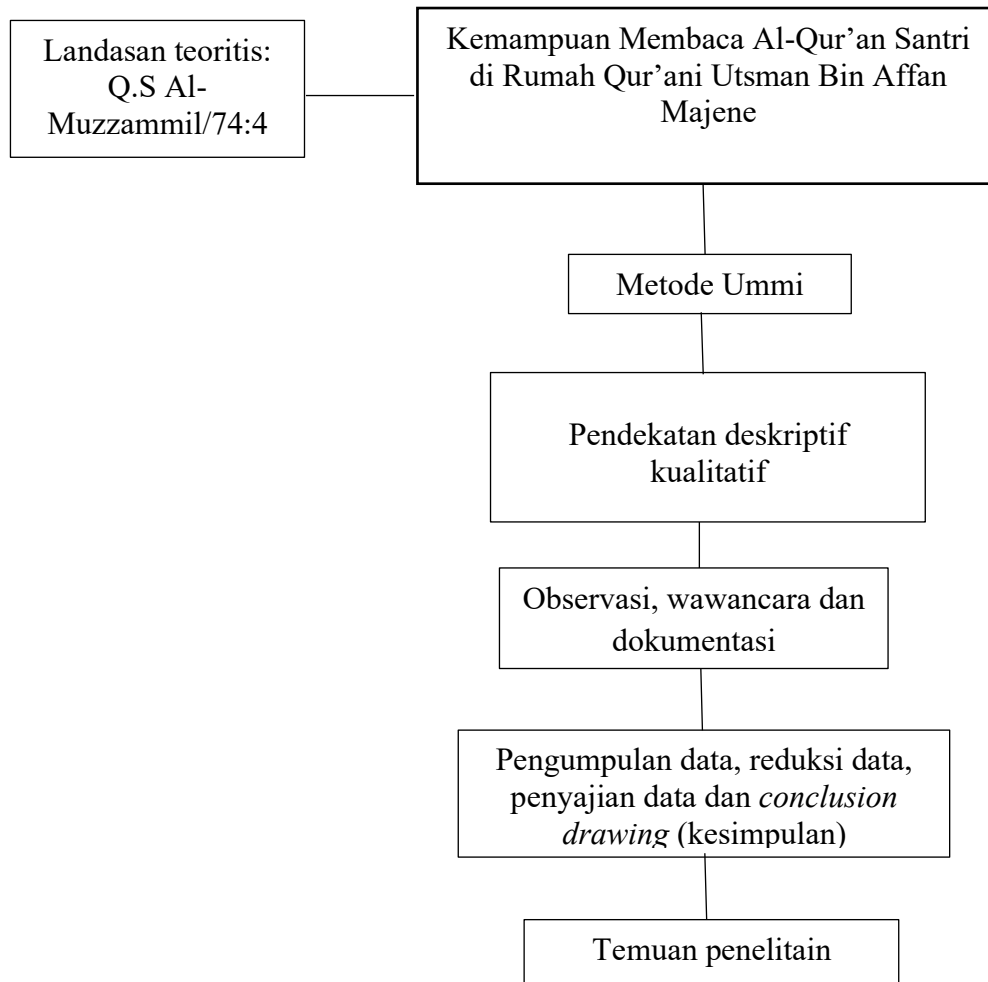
Landasan teoritis: Q.S Al-Muzzammil/74:4

Kemampuan Membaca Al-Qur’an Santri di Rumah Qur’ani Utsman Bin Affan Majene

Metode Ummi

Pendekatan deskriptif kualitatif

Observasi, wawancara dan dokumentasi

Pengumpulan data, reduksi data, penyajian data dan *conclusion drawing* (kesimpulan)

Temuan penelitain